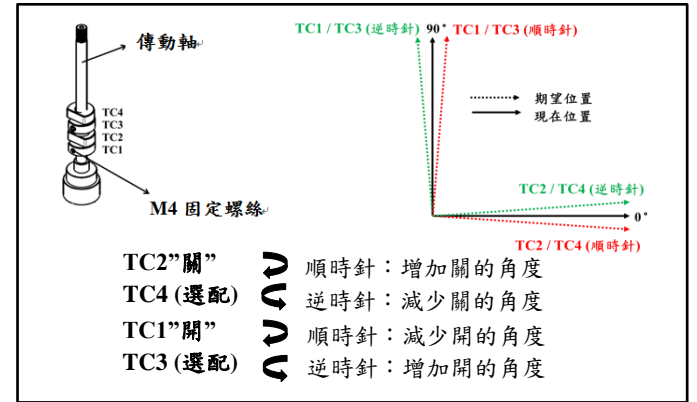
傳動軸

TC4
TC3
TC2
TC1

M4 固定螺絲

TC1 / TC3 (逆時針)
90°
TC1 / TC3 (順時針)

期望位置
現在位置

TC2 / TC4 (逆時針)
0°
TC2 / TC4 (順時針)

TC2"關" 順時針：增加關的角度
TC4 (選配) 逆時針：減少關的角度
TC1"開" 順時針：減少開的角度
TC3 (選配) 逆時針：增加開的角度